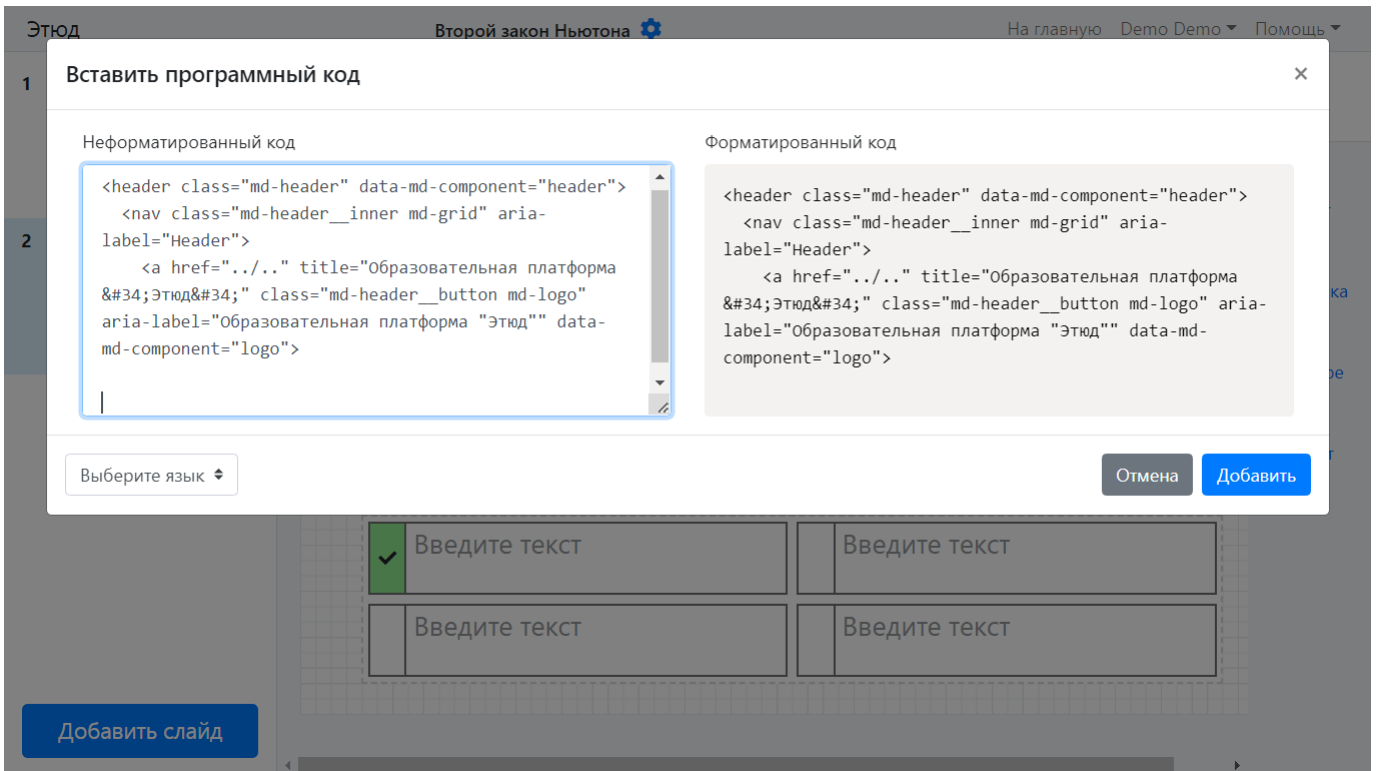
Этюд
Второй закон Ньютона
На главную Demo Demo Помощь

1
2

Вставить программный код
×

Неформатированный код

<header class="md-header" data-md-component="header">
  <nav class="md-header__inner md-grid" aria-label="Header">
    <a href="../.." title="Образовательная платформа &#34;Этюд&#34;" class="md-header__button md-logo" aria-label="Образовательная платформа "Этюд"" data-md-component="logo">

Форматированный код

<header class="md-header" data-md-component="header">
  <nav class="md-header__inner md-grid" aria-label="Header">
    <a href="../.." title="Образовательная платформа &#34;Этюд&#34;" class="md-header__button md-logo" aria-label="Образовательная платформа "Этюд"" data-md-component="logo">

Выберите язык
Отмена
Добавить

Введите текст
Введите текст
Введите текст
Введите текст

Добавить слайд